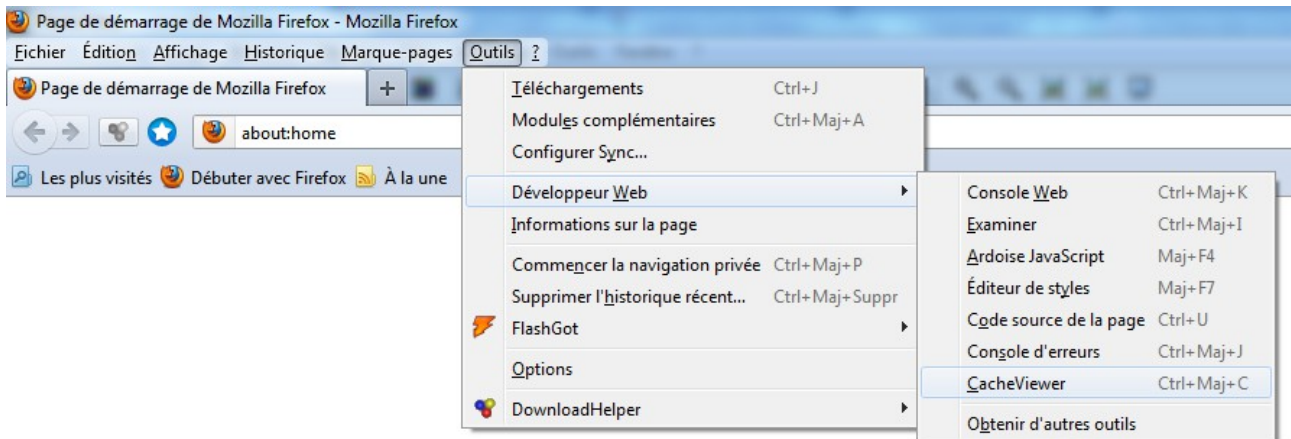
Page de démarrage de Mozilla Firefox - Mozilla Firefox

Fichier Édition Affichage Historique Marque-pages Outils ?

Page de démarrage de Mozilla Firefox +

about:home

Les plus visités Débuter avec Firefox À la une

Téléchargements Ctrl+J
Modules complémentaires Ctrl+Maj+A
Configurer Sync...
Développeur Web
Informations sur la page
Commencer la navigation privée Ctrl+Maj+P
Supprimer l'historique récent... Ctrl+Maj+Suppr
FlashGot
Options
DownloadHelper

Console Web Ctrl+Maj+K
Examiner Ctrl+Maj+I
Ardoise JavaScript Maj+F4
Éditeur de styles Maj+F7
Code source de la page Ctrl+U
Console d'erreurs Ctrl+Maj+J
CacheViewer Ctrl+Maj+C
Obtenir d'autres outils